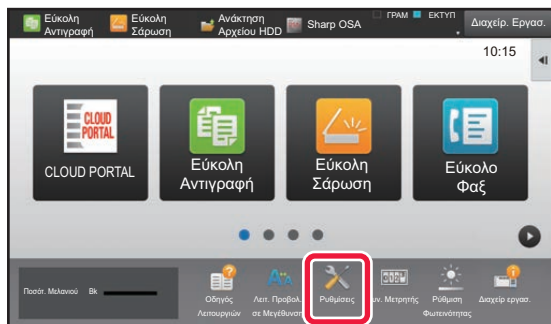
Εύκολη Αντιγραφή

Εύκολη Σάρωση

Ανάκτηση Αρχείου HDD

Sharp OSA

ΓΡΑΜ

ΕΚΤΥΠ

Διαχείρ. Εργασ.

10:15

CLOUD PORTAL

CLOUD PORTAL

Εύκολη Αντιγραφή

Εύκολη Σάρωση

Εύκολο Φαξ

Ποσότ. Μελανιού Bk

Οδηγός Λειτουργιών

Λειτ. Προβολ. σε Μεγέθυνση

Ρυθμίσεις

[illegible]υν. Μετρητής

Ρύθμιση Φωτεινότητας

Διαχείρ. εργασ.